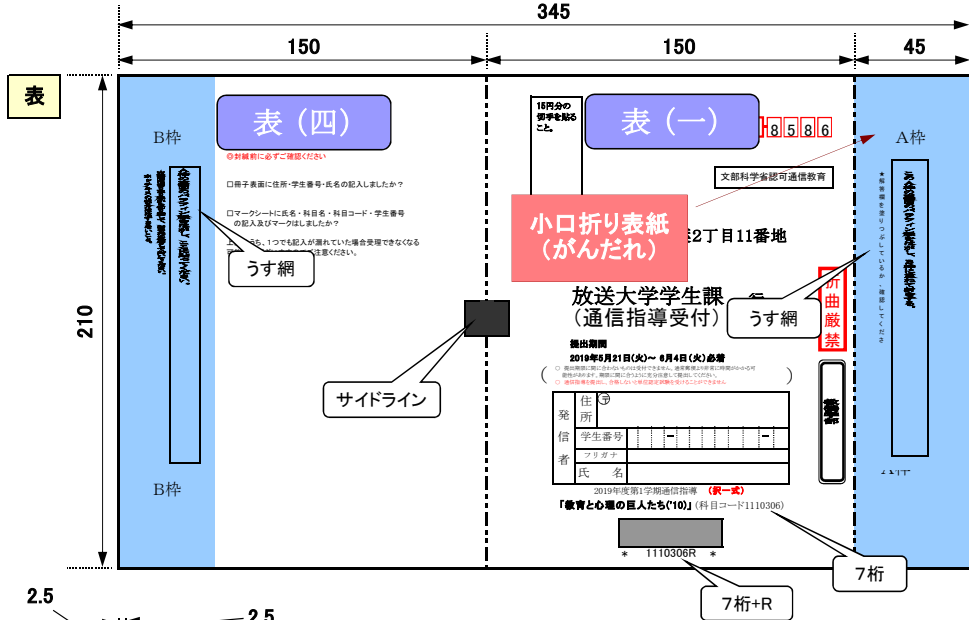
345

150

150

45

表

B枠

表（四）

◎封緘前に必ずご確認ください

□冊子表面に住所・学生番号・氏名の記入しましたか？

□マークシートに氏名・科目名・科目コード・学生番号の記入及びマークはしましたか？

上記のうち、1つでも記入が漏れていた場合受理できなくなる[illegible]注意ください。

うす網

B枠

210

サイドライン

15円分の切手を貼ること。

表（一）

8586

A枠

文部科学省認可通信教育

小口折り表紙
（がんだれ）

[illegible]2丁目11番地

放送大学学生課
（通信指導受付）

折曲厳禁

うす網

提出期間
2019年5月21日(火)～ 6月4日(火)必着

（ ）

発信者

住所 〒

学生番号

フリガナ

氏名

2019年度第1学期通信指導 （択一式）

「教育と心理の巨人たち('10)」（科目コード1110306）

＊ 1110306R ＊

7桁

7桁+R

A枠

2.5

2.5